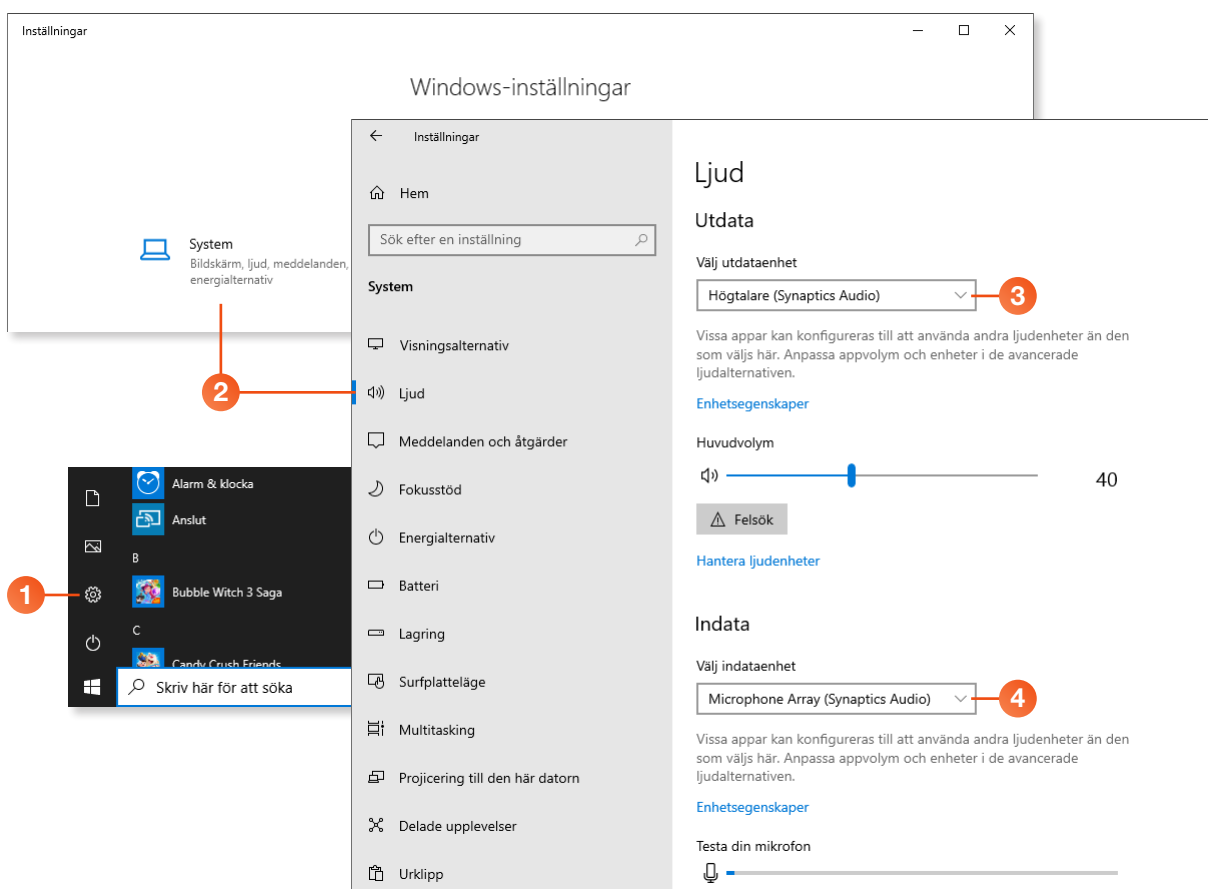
Inställningar

Windows-inställningar

System
Bildskärm, ljud, meddelanden, energialternativ

2

Alarm & klocka
Anslut
B
Bubble Witch 3 Saga
C
Candy Crush Friends

1

Skriv här för att söka

Inställningar

Hem

Sök efter en inställning

System

Visningsalternativ
Ljud
Meddelanden och åtgärder
Fokusstöd
Energialternativ
Batteri
Lagring
Surfplatteläge
Multitasking
Projicering till den här datorn
Delade upplevelser
Urklipp

Ljud

Utdata

Välj utdataenhet

Högtalare (Synaptics Audio)

3

Vissa appar kan konfigureras till att använda andra ljudenheter än den som väljs här. Anpassa appvolym och enheter i de avancerade ljudalternativen.

Enhetsegenskaper

Huvudvolym

40

Felsök

Hantera ljudenheter

Indata

Välj indataenhet

Microphone Array (Synaptics Audio)

4

Vissa appar kan konfigureras till att använda andra ljudenheter än den som väljs här. Anpassa appvolym och enheter i de avancerade ljudalternativen.

Enhetsegenskaper

Testa din mikrofon